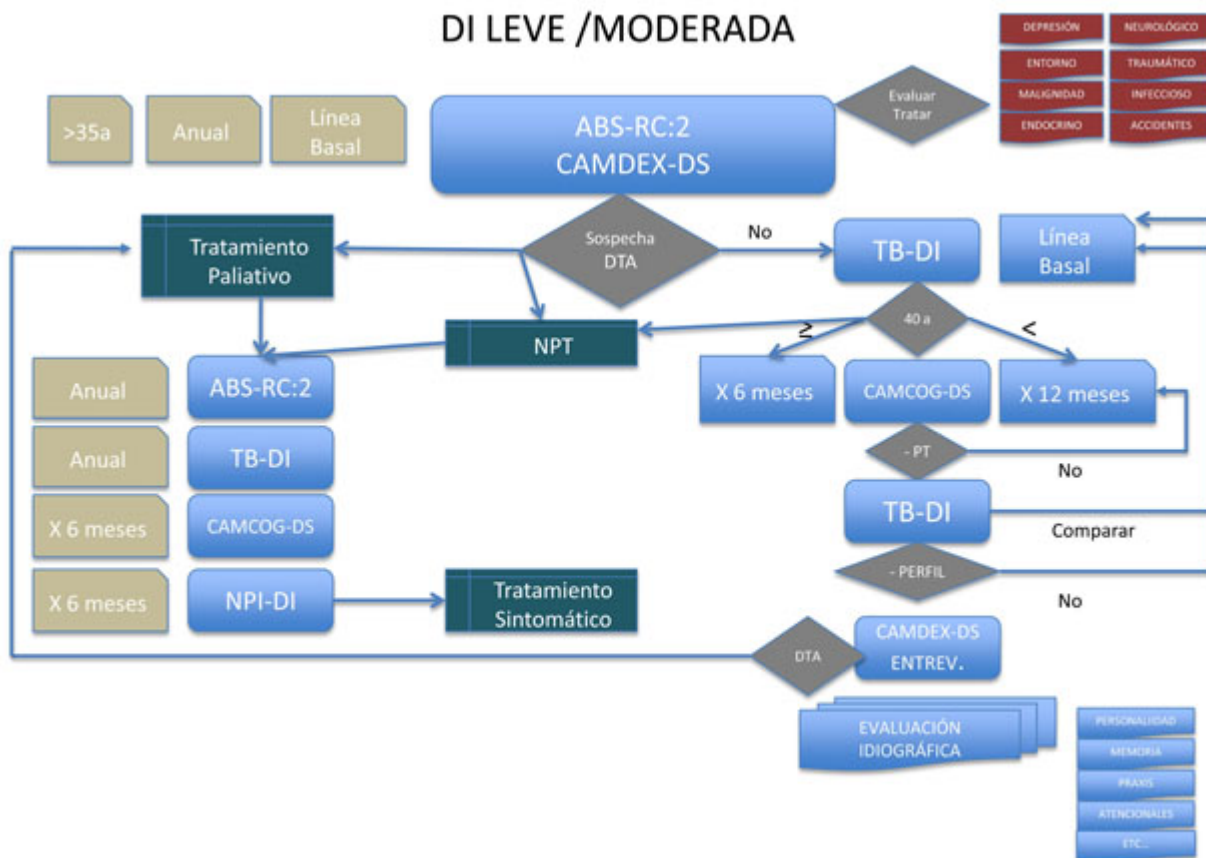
DI LEVE /MODERADA

DEPRESIÓN
NEUROLÓGICO
ENTORNO
TRAUMÁTICO
MALIGNIDAD
INFECCIOSO
ENDOCRINO
ACCIDENTES

>35a
Anual
Línea Basal

ABS-RC:2
CAMDEX-DS

Evaluar
Tratar

Tratamiento Paliativo

Sospecha DTA

No

TB-DI

Línea Basal

NPT

40 a

≥

<

Anual
ABS-RC:2

X 6 meses
CAMCOG-DS
X 12 meses

Anual
TB-DI

- PT

No

TB-DI

Comparar

X 6 meses
CAMCOG-DS

- PERFIL

No

X 6 meses
NPI-DI

Tratamiento Sintomático

DTA

CAMDEX-DS
ENTREV.

EVALUACIÓN IDIOGRÁFICA

PERSONALIDAD
MEMORIA
PRAXIS
ATENCIONALES
ETC...